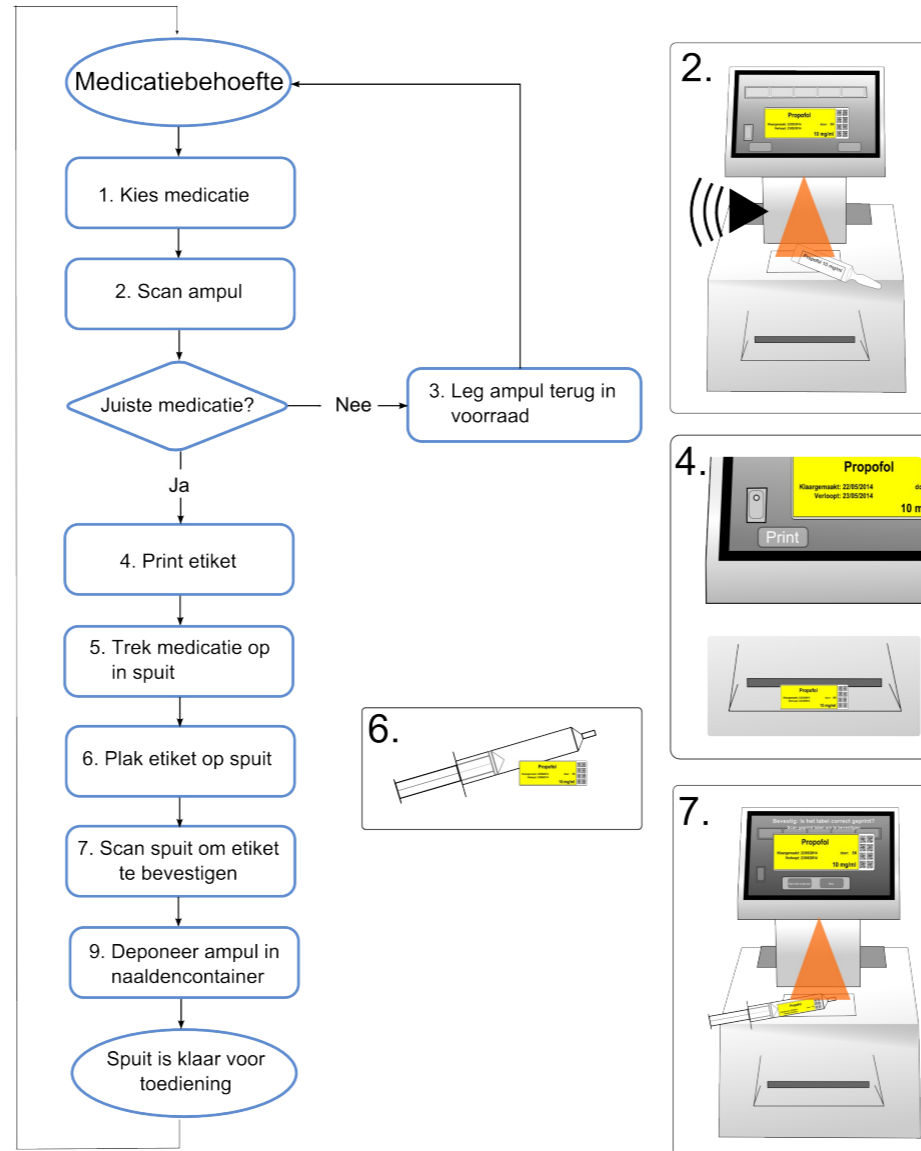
Medicatiebehoefte

1. Kies medicatie

2. Scan ampul

Juiste medicatie?

Nee

3. Leg ampul terug in voorraad

Ja

4. Print etiket

5. Trek medicatie op in spuit

6. Plak etiket op spuit

7. Scan spuit om etiket te bevestigen

9. Deponeer ampul in naaldencontainer

Spuit is klaar voor toediening

2.

Propofol

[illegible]

10 mg/ml

Propofol 10 mg/ml

4.

Propofol

Klaargemaakt: 22/05/2014

Verloopt: 23/05/2014

do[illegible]

10 m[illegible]

Print

Propofol

10 mg/ml

6.

Propofol

10 mg/ml

7.

Bevestig: is het label correct geprint?

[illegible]

Propofol

10 mg/ml

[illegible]

Propofol